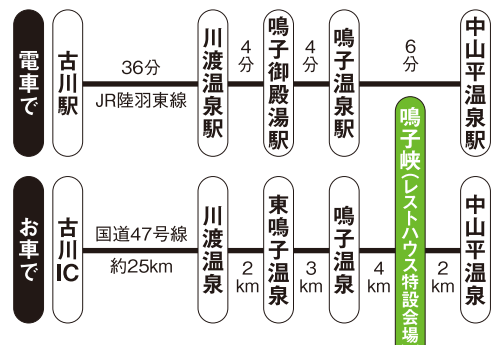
電車で

古川駅

36分

JR陸羽東線

川渡温泉駅

4分

鳴子御殿湯駅

4分

鳴子温泉駅

6分

中山平温泉駅

鳴子峡(レストハウス特設会場

お車で

古川IC

国道47号線

約25km

川渡温泉

2km

東鳴子温泉

3km

鳴子温泉

4km

2km

中山平温泉